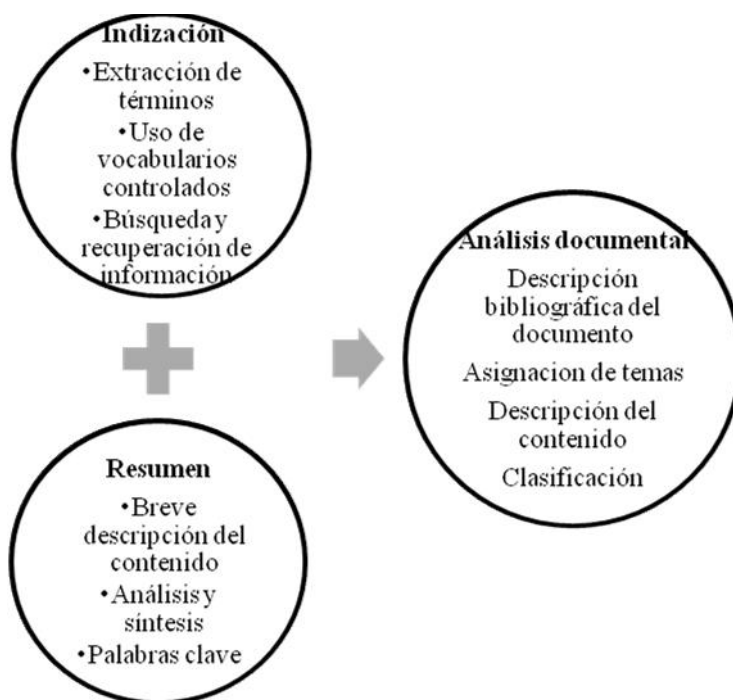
Indización
•Extracción de términos
•Uso de vocabularios controlados
•Búsqueda y recuperación de información

Resumen
•Breve descripción del contenido
•Análisis y síntesis
•Palabras clave

Análisis documental
Descripción bibliográfica del documento
Asignacion de temas
Descripción del contenido
Clasificación